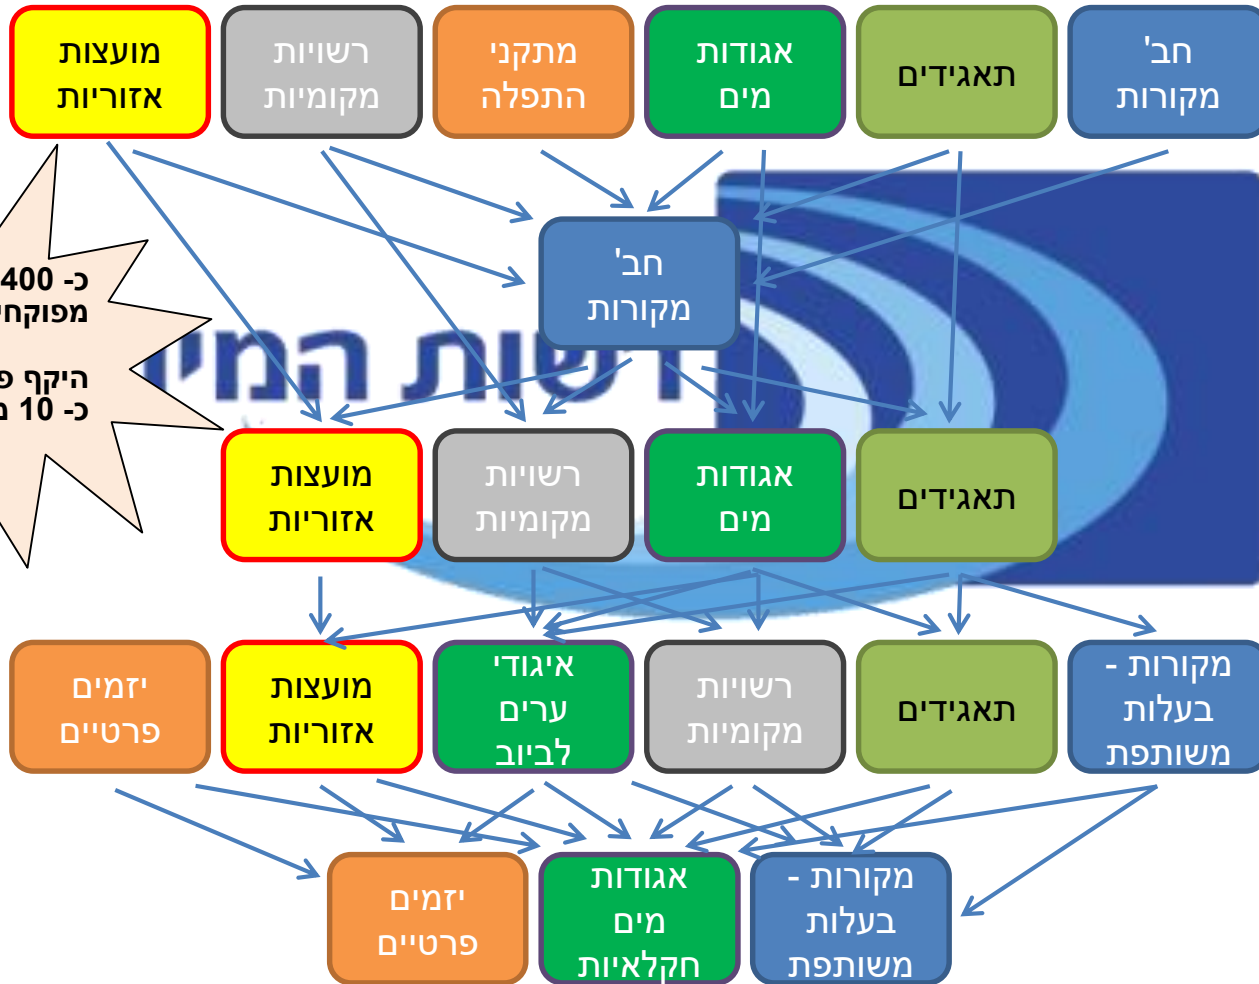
מועצות אזוריות

רשויות מקומיות

מתקני התפלה

אגודות מים

תאגידים

חב' מקורות

כ- 400
מפוקח
היקף פ
כ- 10

חב' מקורות

רשות המי

מועצות אזוריות

רשויות מקומיות

אגודות מים

תאגידים

יזמים פרטיים

מועצות אזוריות

איגודי ערים לביוב

רשויות מקומיות

תאגידים

מקורות - בעלות משותפת

יזמים פרטיים

אגודות מים חקלאיות

מקורות - בעלות משותפת